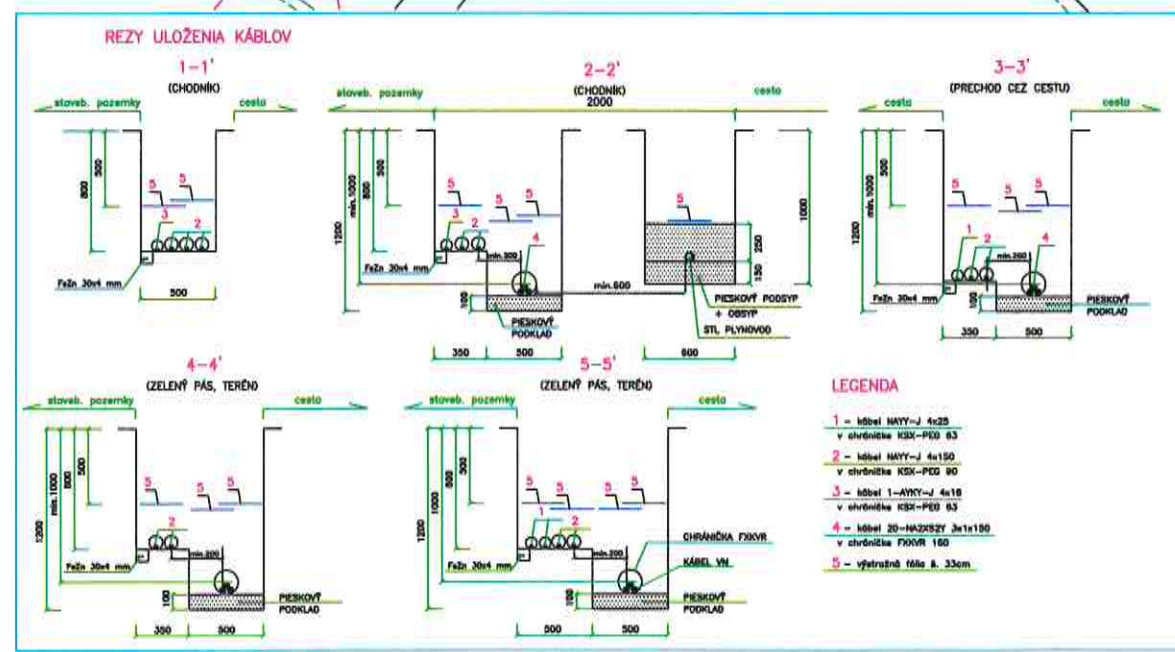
REZY ULOŽENIA KÁBLOV

1–1'
(CHODNÍK)
stoveb. pozemky
cesta
800
300
5
5
3
2
FeZn 30x4 mm
500

2–2'
(CHODNÍK)
2000
stoveb. pozemky
cesta
1200
min. 1000
800
300
5
5
5
3
2
4
min. 300
FeZn 30x4 mm
min. 600
100
PIESKOVÝ PODKLAD
350
500
5
1000
250
150
PIESKOVÝ PODSYP + OBSYP
STL PLYNOVOD
600

3–3'
(PRECHOD CEZ CESTU)
cesta
cesta
1200
min. 1000
300
5
5
5
1
2
4
min. 200
FeZn 30x4 mm
100
PIESKOVÝ PODKLAD
350
500

4–4'
(ZELENÝ PÁS, TERÉN)
stoveb. pozemky
cesta
1200
min. 1000
800
500
5
5
5
2
min. 200
FeZn 30x4 mm
100
PIESKOVÝ PODKLAD
350
500

5–5'
(ZELENÝ PÁS, TERÉN)
stoveb. pozemky
cesta
1200
1000
800
300
5
5
5
5
1
2
min. 200
FeZn 30x4 mm
CHRÁNIČKA FXKVR
KÁBEL VN
100
PIESKOVÝ PODKLAD
500
500

LEGENDA
1 – kábel NAYY–J 4x25 v chráničke KSX–PEG 63
2 – kábel NAYY–J 4x150 v chráničke KSX–PEG 90
3 – kábel 1–AYKY–J 4x16 v chráničke KSX–PEG 63
4 – kábel 20–NA2XS2Y 3x1x150 v chráničke FXKVR 160
5 – výstražná fólia š. 33cm